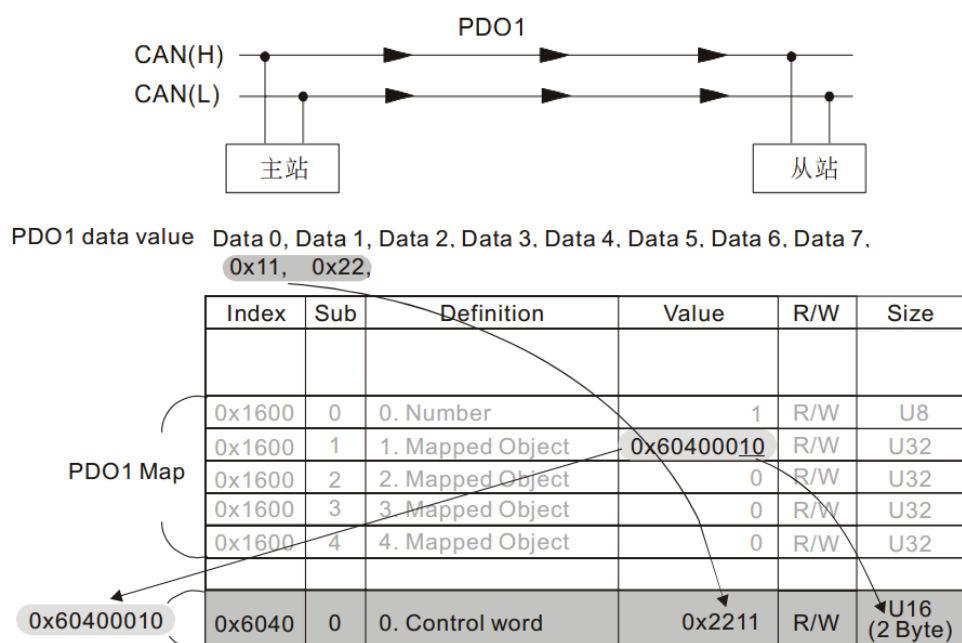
PDO1

CAN(H)

CAN(L)

主站

从站

PDO1 data value Data 0, Data 1, Data 2, Data 3, Data 4, Data 5, Data 6, Data 7,
0x11, 0x22,

| Index | Sub | Definition | Value | R/W | Size |
|---|---|---|---|---|---|
| | | | | | |
| 0x1600 | 0 | 0. Number | 1 | R/W | U8 |
| 0x1600 | 1 | 1. Mapped Object | 0x60400010 | R/W | U32 |
| 0x1600 | 2 | 2. Mapped Object | 0 | R/W | U32 |
| 0x1600 | 3 | 3. Mapped Object | 0 | R/W | U32 |
| 0x1600 | 4 | 4. Mapped Object | 0 | R/W | U32 |
| | | | | | |
| 0x6040 | 0 | 0. Control word | 0x2211 | R/W | U16 (2 Byte) |

PDO1 Map

0x60400010